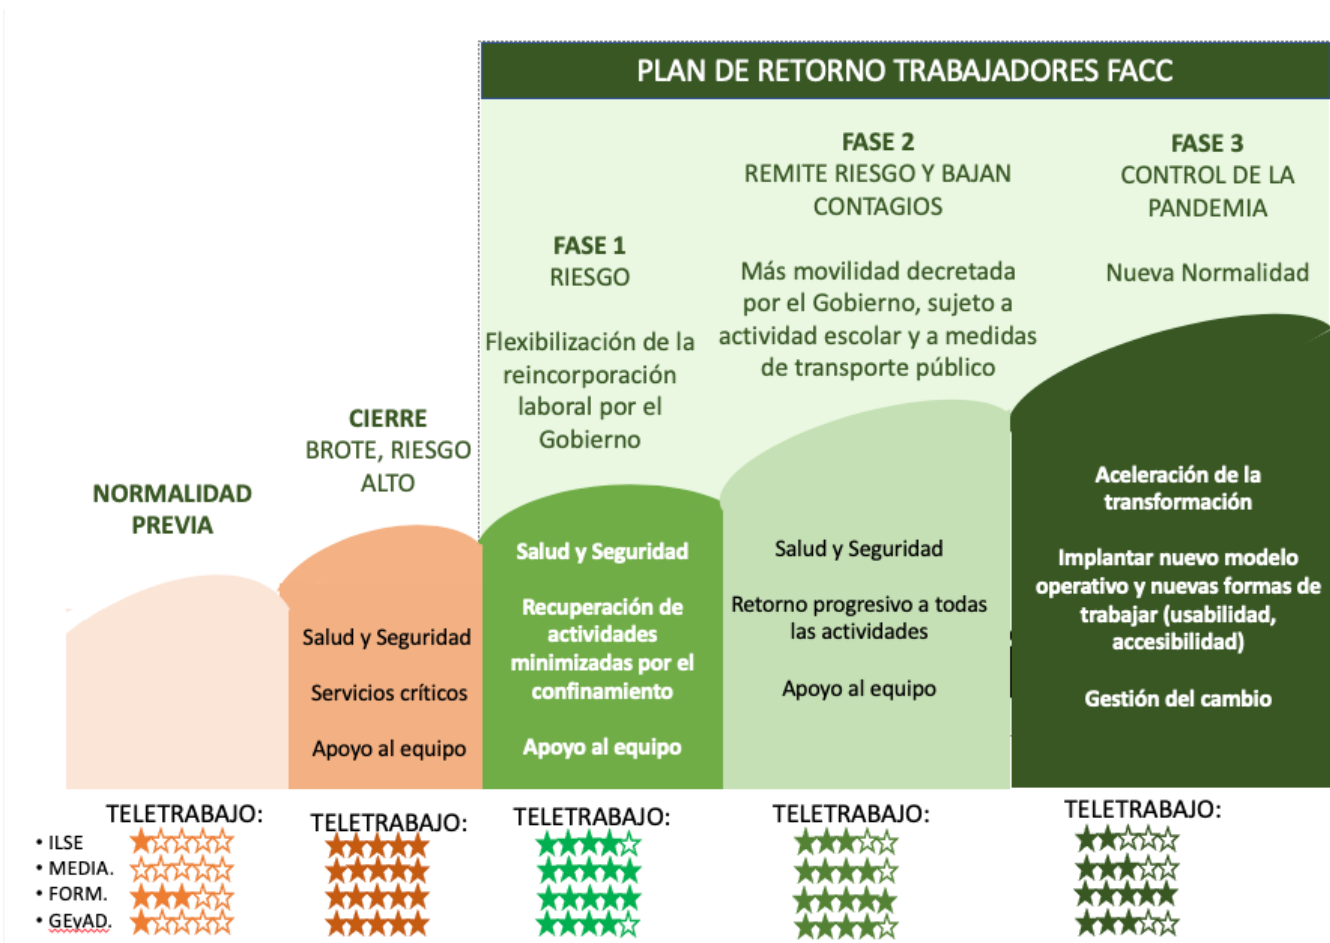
PLAN DE RETORNO TRABAJADORES FACC

NORMALIDAD PREVIA

CIERRE
BROTE, RIESGO ALTO

FASE 1
RIESGO

Flexibilización de la reincorporación laboral por el Gobierno

FASE 2
REMITE RIESGO Y BAJAN CONTAGIOS

Más movilidad decretada por el Gobierno, sujeto a actividad escolar y a medidas de transporte público

FASE 3
CONTROL DE LA PANDEMIA

Nueva Normalidad

Salud y Seguridad

Servicios críticos

Apoyo al equipo

Salud y Seguridad

Recuperación de actividades minimizadas por el confinamiento

Apoyo al equipo

Salud y Seguridad

Retorno progresivo a todas las actividades

Apoyo al equipo

Aceleración de la transformación

Implantar nuevo modelo operativo y nuevas formas de trabajar (usabilidad, accesibilidad)

Gestión del cambio

TELETRABAJO:
• ILSE
• MEDIA.
• FORM.
• GEyAD.

TELETRABAJO:

TELETRABAJO:

TELETRABAJO:

TELETRABAJO: